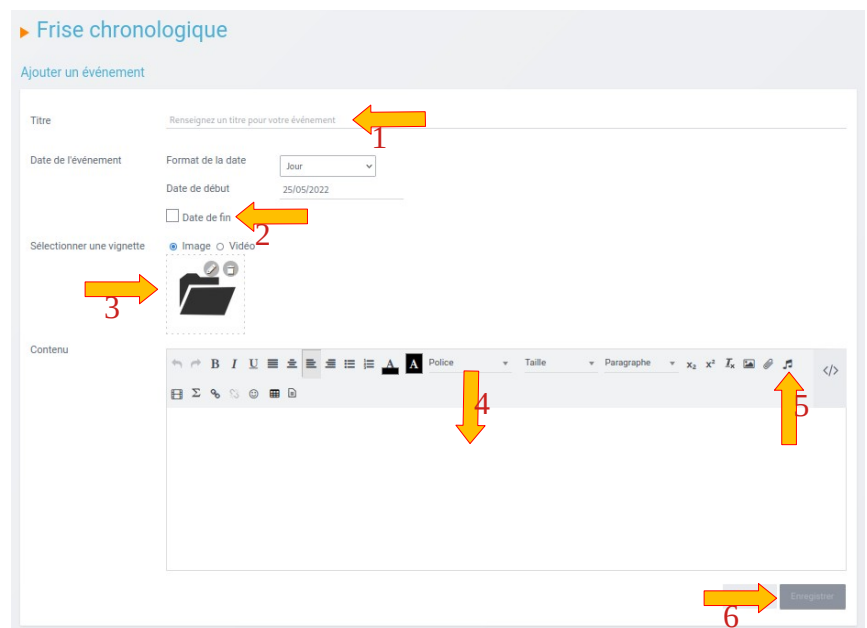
Frise chronologique

Ajouter un événement

Titre

Renseignez un titre pour votre événement

1

Date de l'événement

Format de la date

Jour

Date de début

25/05/2022

Date de fin

2

Sélectionner une vignette

Image

Vidéo

3

Contenu

B I U A A Police Taille Paragraphe $x_2$ $x^2$ $T_x$

4

5

Σ

Enregistrer

6